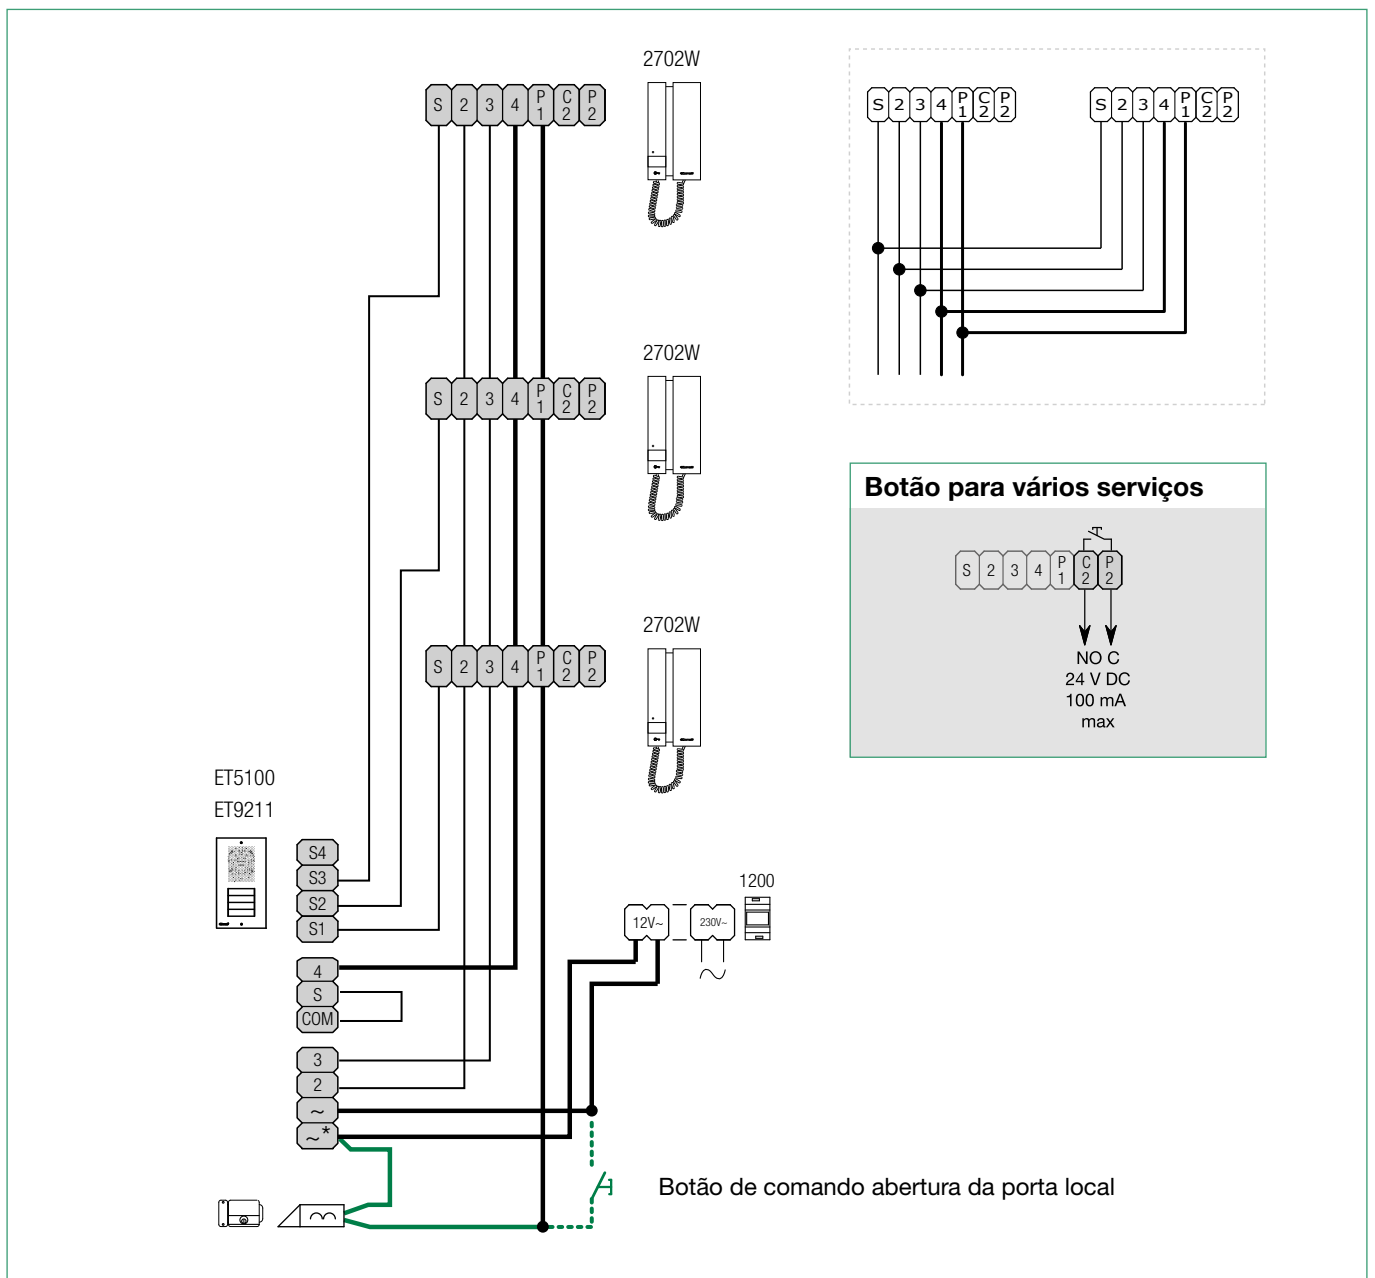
2702W

S 2 3 4 P1 C2 P2

2702W

S 2 3 4 P1 C2 P2

2702W

S 2 3 4 P1 C2 P2

S 2 3 4 P1 C2 P2

S 2 3 4 P1 C2 P2

Botão para vários serviços

S 2 3 4 P1 C2 P2

NO C
24 V DC
100 mA
max

ET5100
ET9211

S4
S3
S2
S1
4
S
COM
3
2
~
~*

1200

12V~
230V~
~

Botão de comando abertura da porta local